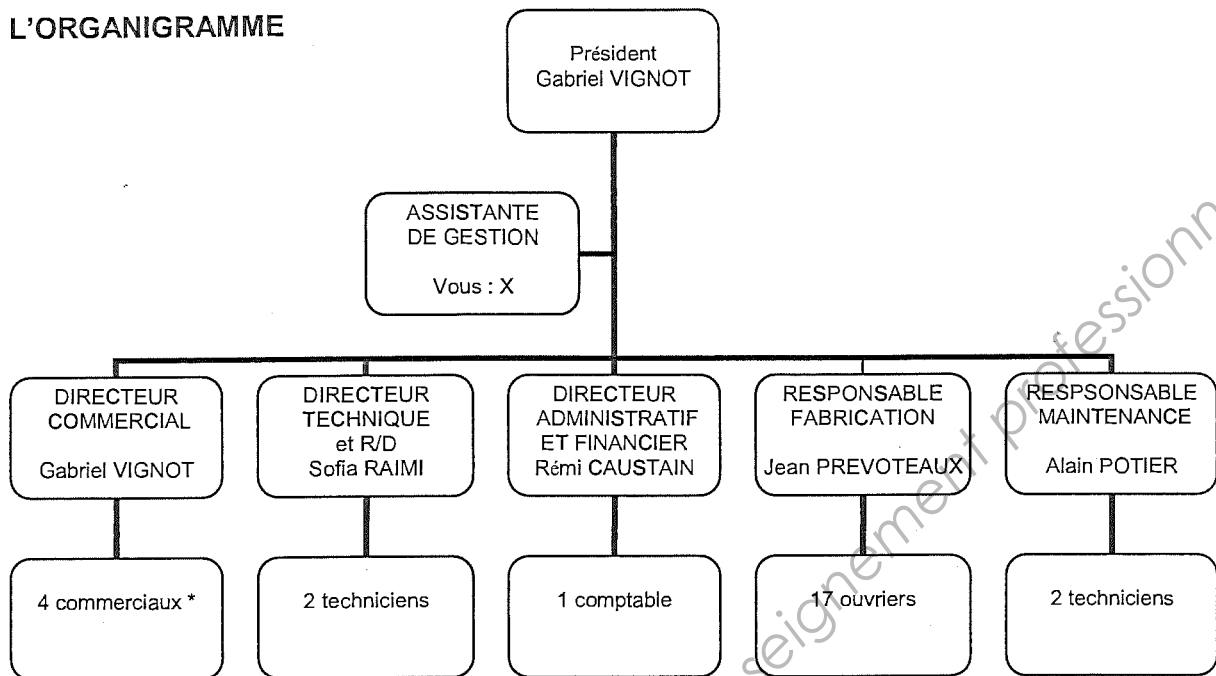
L'ORGANIGRAMME

Président
Gabriel VIGNOT

ASSISTANTE
DE GESTION

Vous : X

DIRECTEUR
COMMERCIAL

Gabriel VIGNOT

DIRECTEUR
TECHNIQUE
et R/D
Sofia RAIMI

DIRECTEUR
ADMINISTRATIF
ET FINANCIER
Rémi CAUSTAIN

RESPONSABLE
FABRICATION

Jean PREVOTEAUX

RESPSONSABLE
MAINTENANCE

Alain POTIER

4 commerciaux *

2 techniciens

1 comptable

17 ouvriers

2 techniciens

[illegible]seignement professionn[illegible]